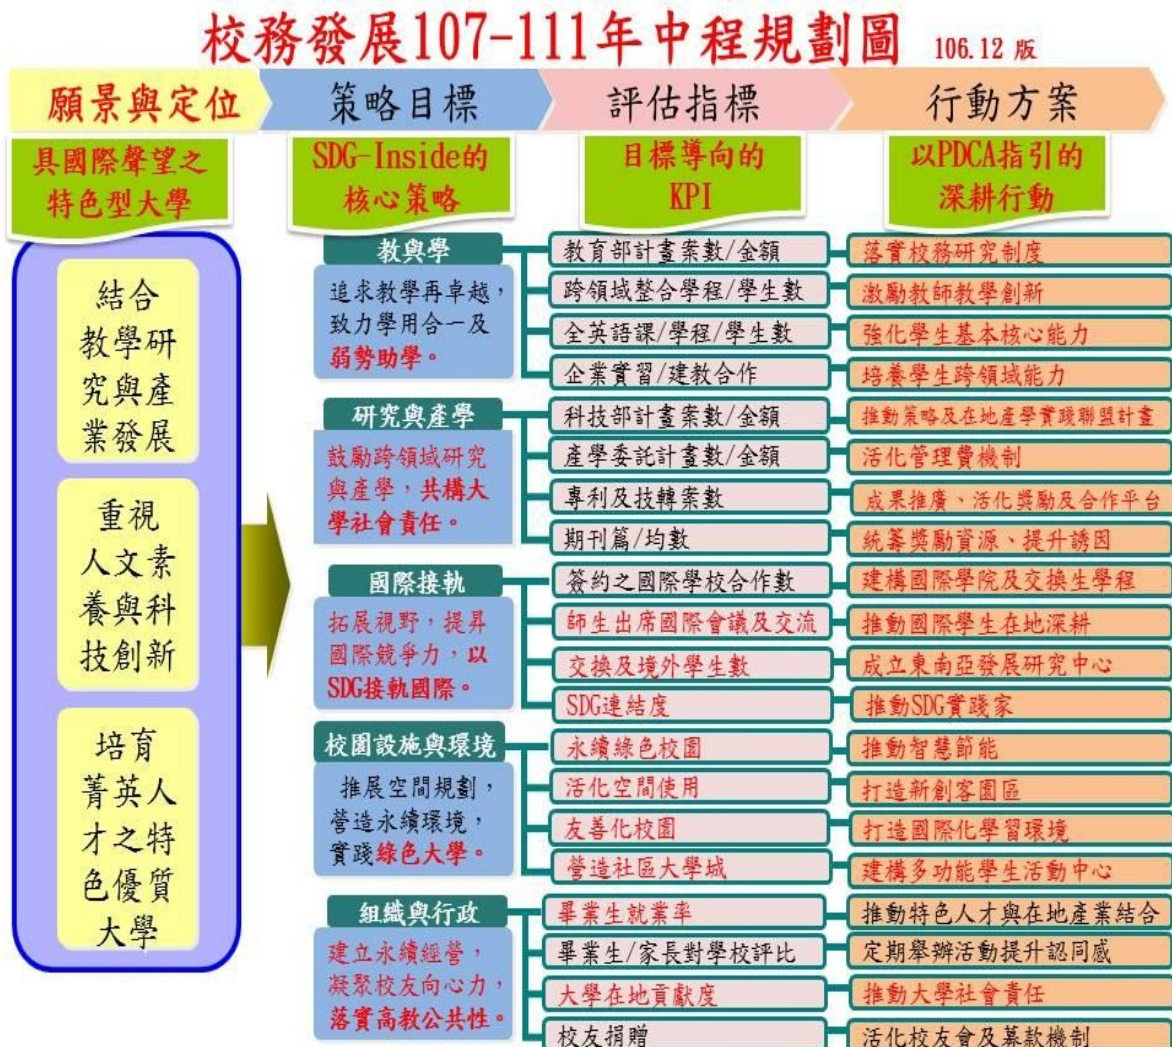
校務發展107-111年中程規劃圖 106.12 版

願景與定位

具國際聲望之特色型大學

結合教學研究與產業發展

重視人文素養與科技創新

培育菁英人才之特色優質大學

策略目標

SDG-Inside的核心策略

教與學

追求教學再卓越，致力學用合一及弱勢助學。

研究與產學

鼓勵跨領域研究與產學，共構大學社會責任。

國際接軌

拓展視野，提昇國際競爭力，以SDG接軌國際。

校園設施與環境

推展空間規劃，營造永續環境，實踐綠色大學。

組織與行政

建立永續經營，凝聚校友向心力，落實高教公共性。

評估指標

目標導向的KPI

教育部計畫案數/金額
跨領域整合學程/學生數
全英語課/學程/學生數
企業實習/建教合作
科技部計畫案數/金額
產學委託計畫數/金額
專利及技轉案數
期刊篇/均數
簽約之國際學校合作數
師生出席國際會議及交流
交換及境外學生數
SDG連結度
永續綠色校園
活化空間使用
友善化校園
營造社區大學城
畢業生就業率
畢業生/家長對學校評比
大學在地貢獻度
校友捐贈

行動方案

以PDCA指引的深耕行動

落實校務研究制度
激勵教師教學創新
強化學生基本核心能力
培養學生跨領域能力
推動策略及在地產學實踐聯盟計畫
活化管理費機制
成果推廣、活化獎勵及合作平台
統籌獎勵資源、提升誘因
建構國際學院及交換生學程
推動國際學生在地深耕
成立東南亞發展研究中心
推動SDG實踐家
推動智慧節能
打造新創客園區
打造國際化學習環境
建構多功能學生活動中心
推動特色人才與在地產業結合
定期舉辦活動提升認同感
推動大學社會責任
活化校友會及募款機制